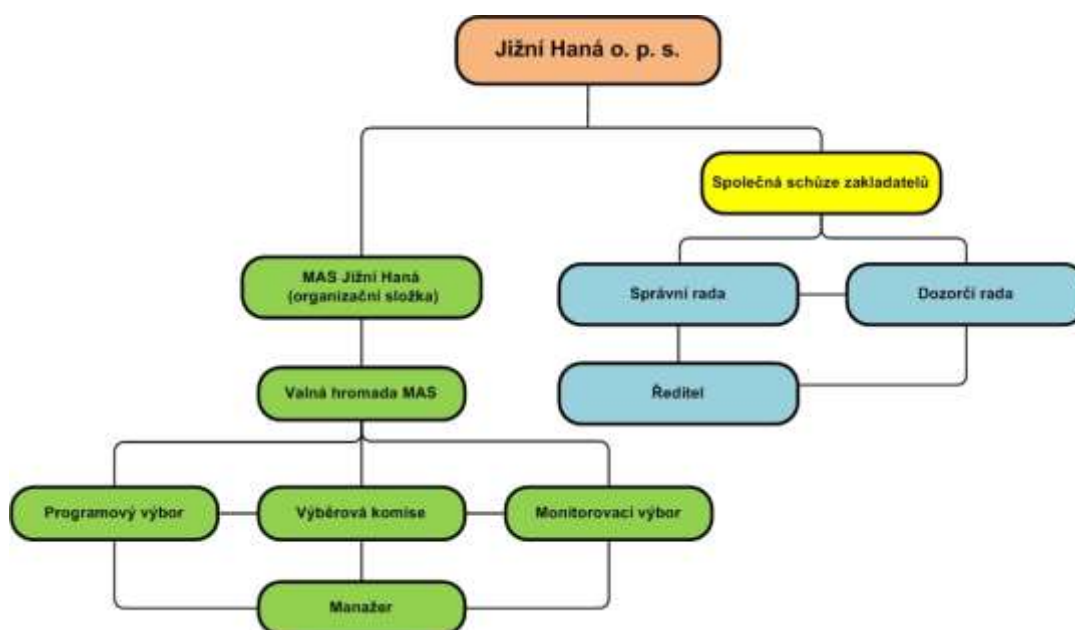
Jižní Haná o. p. s.

Společná schůze zakladatelů

MAS Jižní Haná (organizační složka)

Správní rada

Dozorčí rada

Valná hromada MAS

Ředitel

Programový výbor

Výběrová komise

Monitorovací výbor

Manažer